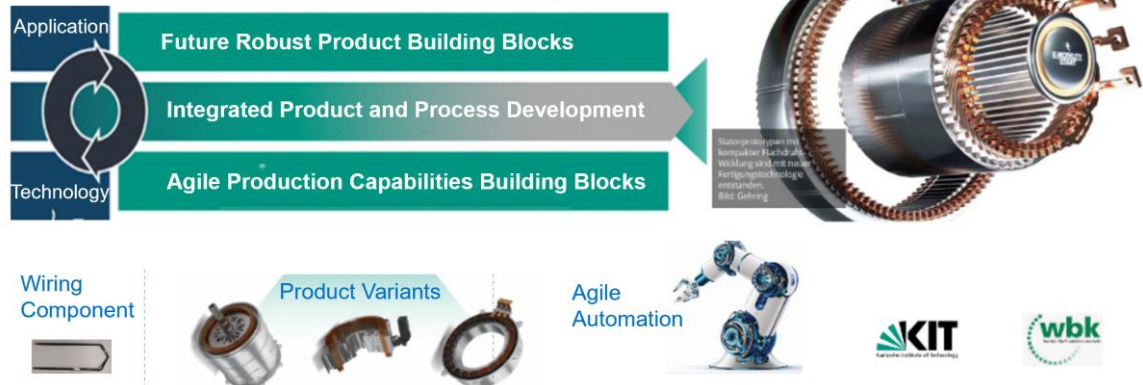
Application

Technology

Future Robust Product Building Blocks

Integrated Product and Process Development

Agile Production Capabilities Building Blocks

Statorprototypen mit kompakter Flachdraht-Wicklung sind mit neuen Fertigungstechnologie entstanden.
Bild: Gehring

Wiring Component

Product Variants

Agile Automation

KIT
Karlsruhe Institute of Technology

wbk